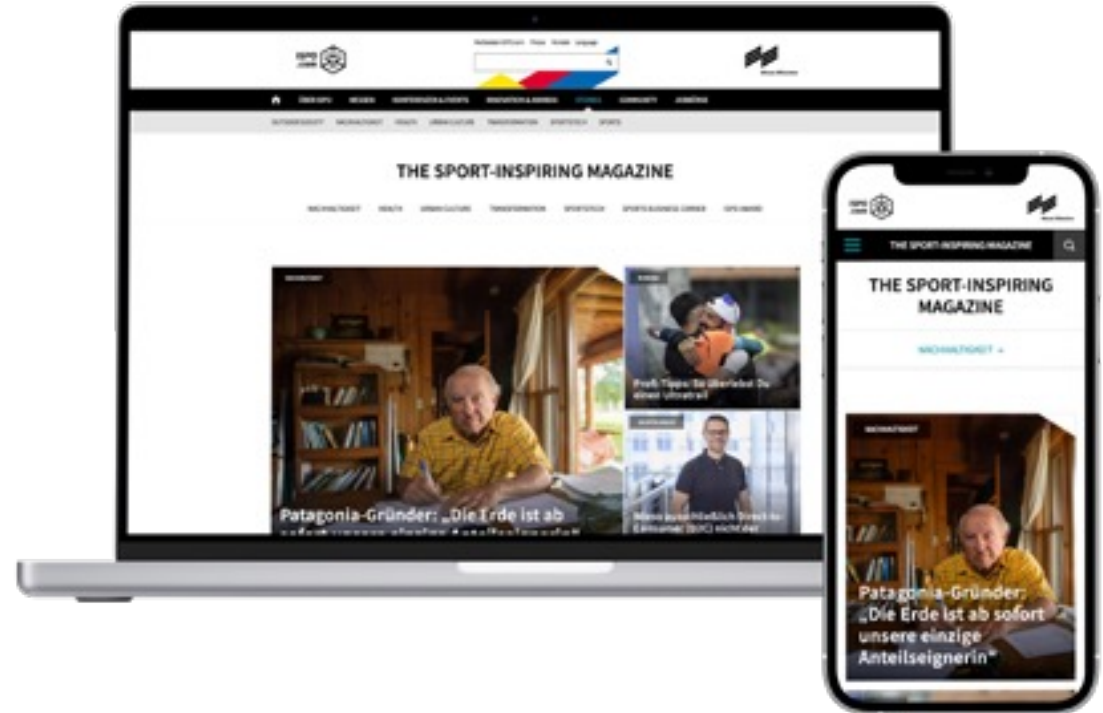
ÜBER ISPO NEUHEITEN KONFERENZEN & EVENTS INNOVATION & AWARDS STORIES COMMUNITY JOBBÖRSE

THE SPORT-INSPIRING MAGAZINE

NACHHALTIGKEIT HEALTH URBAN CULTURE TRANSFORMATION SPORTSTECH SPORTS BUSINESS CORNER ISPO AWARD

NACHHALTIGKEIT

Patagonia-Gründer: „Die Erde ist ab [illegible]

Profi-Tipps: So überlebst Du einen Ultratrail

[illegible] Direct-to-Consumer (D2C) nicht der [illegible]

THE SPORT-INSPIRING MAGAZINE

THE SPORT-INSPIRING MAGAZINE

NACHHALTIGKEIT

NACHHALTIGKEIT

Patagonia-Gründer: „Die Erde ist ab sofort unsere einzige Anteilseignerin"